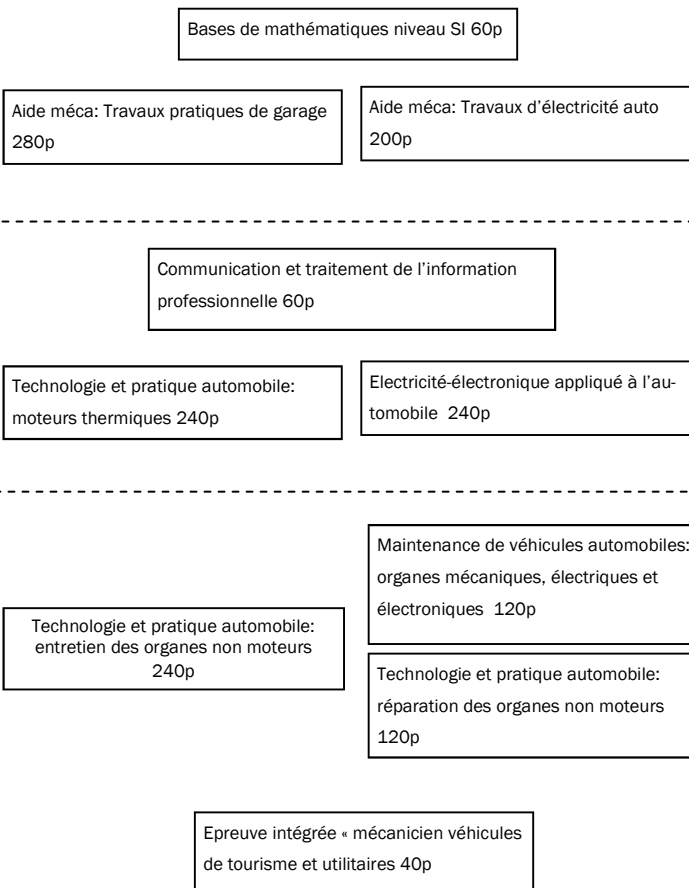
Bases de mathématiques niveau SI 60p

Aide méca: Travaux pratiques de garage 280p

Aide méca: Travaux d'électricité auto 200p

Communication et traitement de l'information professionnelle 60p

Technologie et pratique automobile: moteurs thermiques 240p

Electricité-électronique appliqué à l'automobile 240p

Maintenance de véhicules automobiles: organes mécaniques, électriques et électroniques 120p

Technologie et pratique automobile: entretien des organes non moteurs 240p

Technologie et pratique automobile: réparation des organes non moteurs 120p

Epreuve intégrée « mécanicien véhicules de tourisme et utilitaires 40p